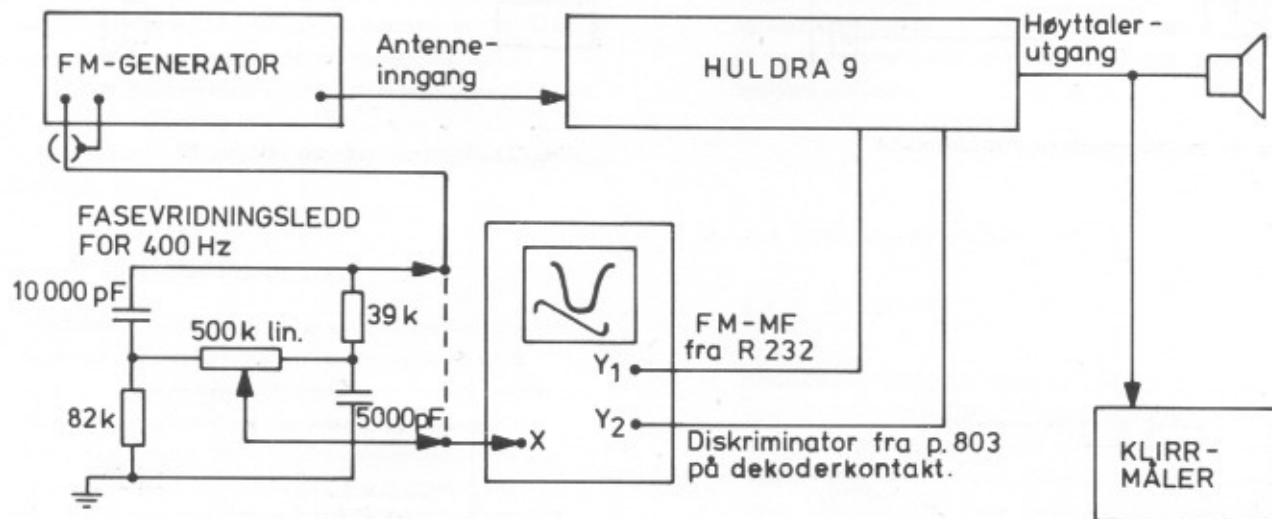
FM-GENERATOR

Antenne-inngang

HULDRA 9

Høyttaler-utgang

FASEVRIDNINGSLEDD FOR 400 Hz

10 000 pF

500 k lin.

39 k

82 k

5000 pF

X

FM-MF fra R 232

$Y_1$

$Y_2$

Diskriminator fra p. 803 på dekoderkontakt.

KLIRR-MÅLER